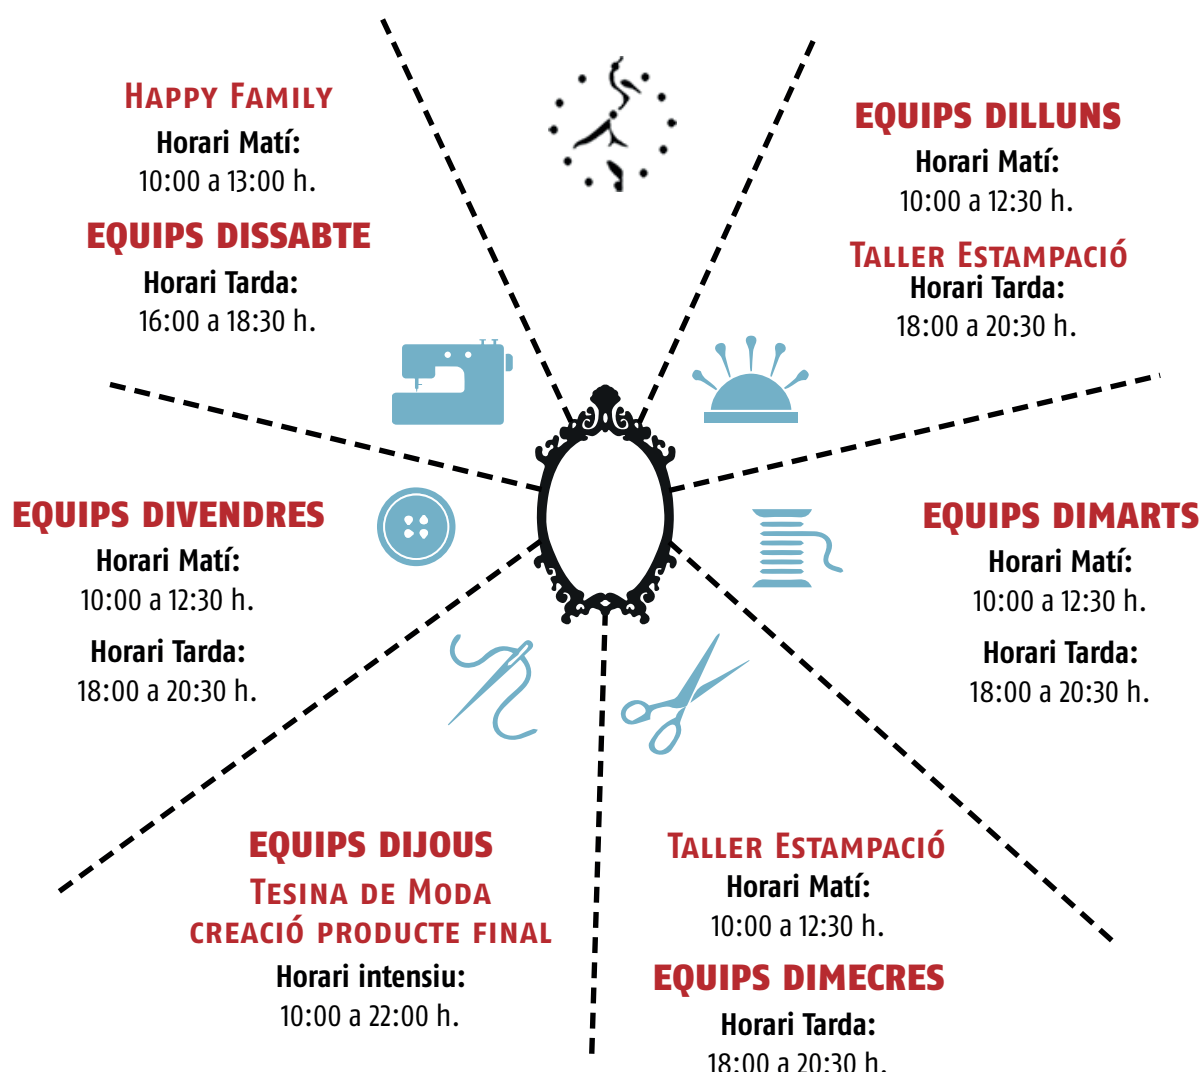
HAPPY FAMILY
Horari Matí:
10:00 a 13:00 h.

EQUIPS DISSABTE
Horari Tarda:
16:00 a 18:30 h.

EQUIPS DILLUNS
Horari Matí:
10:00 a 12:30 h.

TALLER ESTAMPACIÓ
Horari Tarda:
18:00 a 20:30 h.

EQUIPS DIVENDRES
Horari Matí:
10:00 a 12:30 h.
Horari Tarda:
18:00 a 20:30 h.

EQUIPS DIMARTS
Horari Matí:
10:00 a 12:30 h.
Horari Tarda:
18:00 a 20:30 h.

EQUIPS DIJOUS
TESINA DE MODA
CREACIÓ PRODUCTE FINAL
Horari intensiu:
10:00 a 22:00 h.

TALLER ESTAMPACIÓ
Horari Matí:
10:00 a 12:30 h.

EQUIPS DIMECRES
Horari Tarda:
18:00 a 20:30 h.